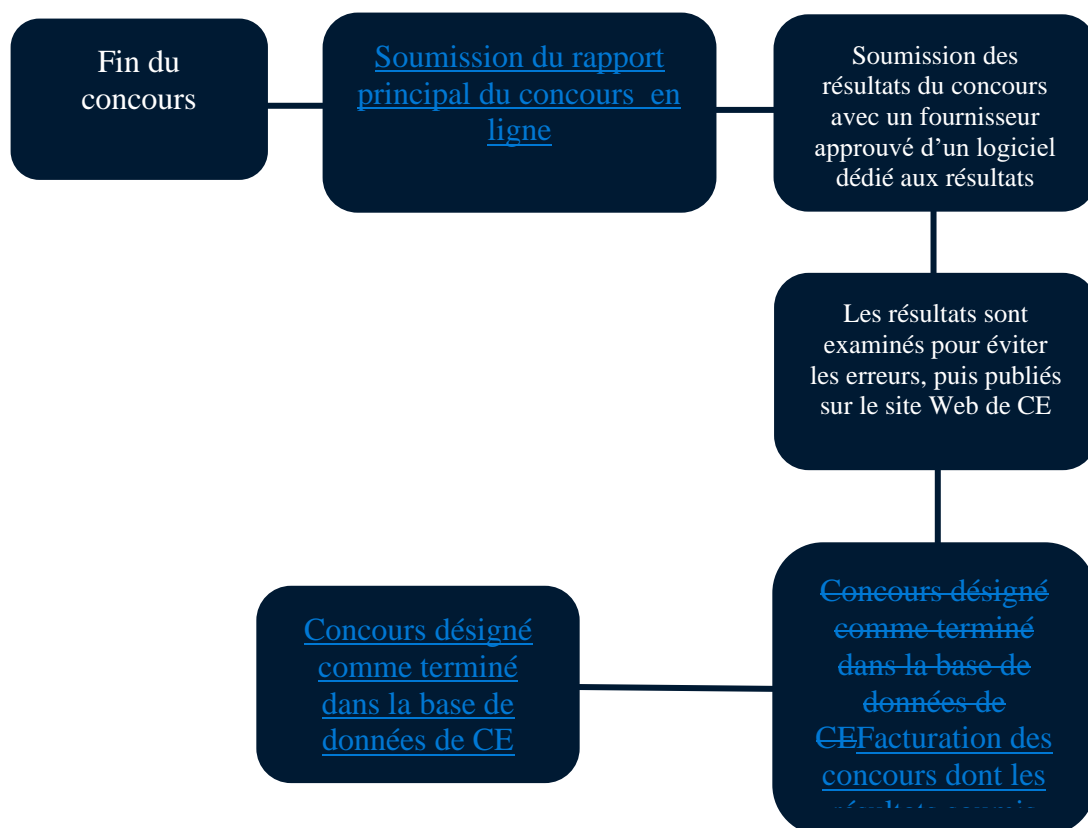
Fin du concours

Soumission du rapport principal du concours en ligne

Soumission des résultats du concours avec un fournisseur approuvé d'un logiciel dédié aux résultats

Les résultats sont examinés pour éviter les erreurs, puis publiés sur le site Web de CE

Concours désigné comme terminé dans la base de données de CEFacturation des concours dont les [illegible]

Concours désigné comme terminé dans la base de données de CE